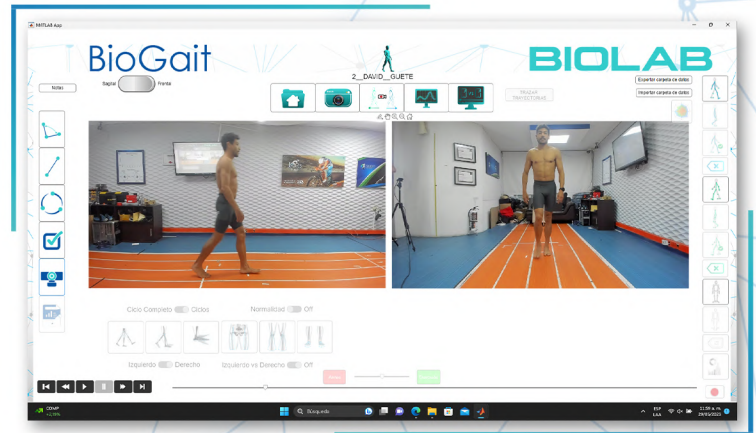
BIOTLAB App

BioGait

BIOLAB

Notas

Sagital Frontal

2__DAVID__GUETE

TRAZAR TRAYECTORIAS

Exportar carpeta de datos

Importar carpeta de datos

Ciclo Completo Ciclos

Normalidad Off

Izquierdo Derecho

Izquierdo vs Derecho Off

Búsqueda

ESP LAA

11:59 a. m. 29/05/2025